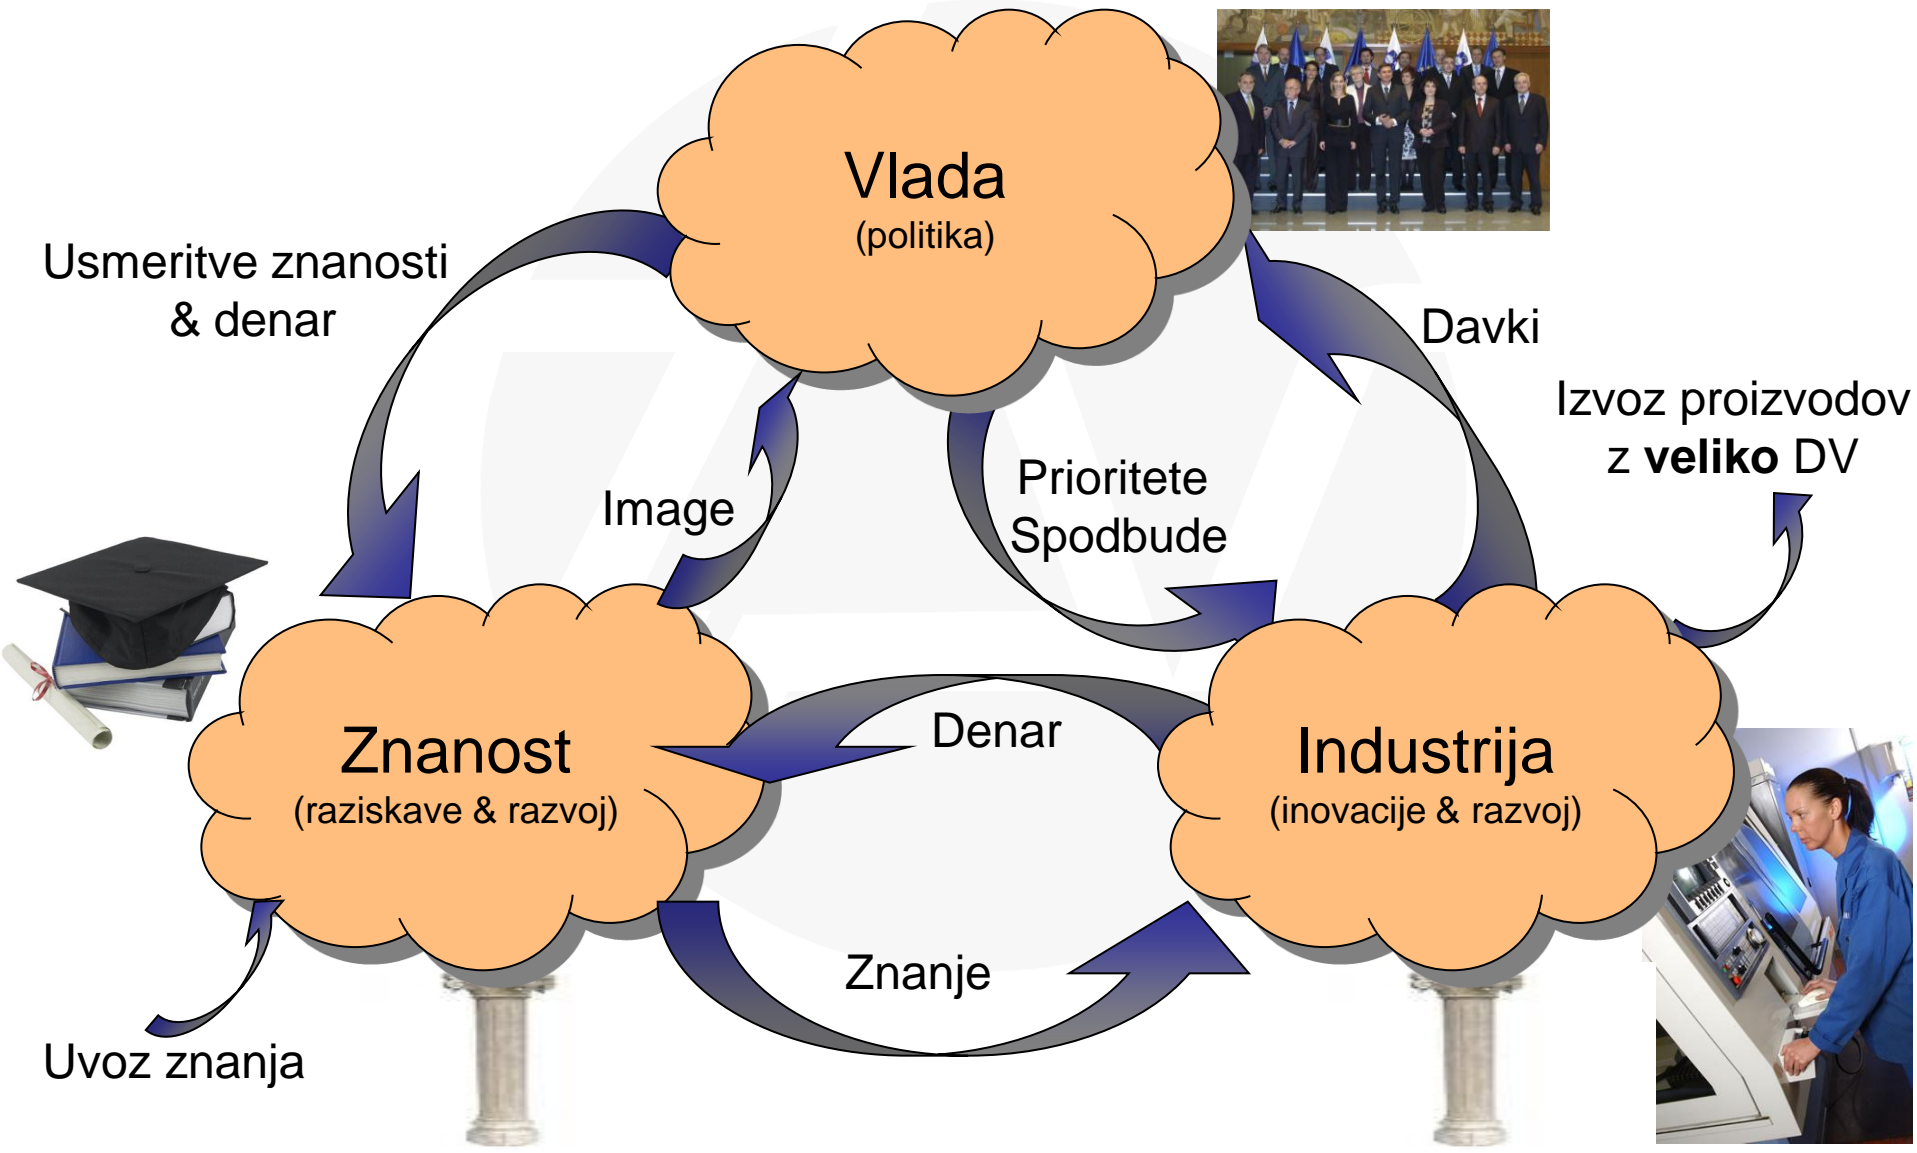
Vlada
(politika)

Usmeritve znanosti & denar

Davki

Izvoz proizvodov z **veliko** DV

Image

Prioritete
Spodbude

Znanost
(raziskave & razvoj)

Denar

Industrija
(inovacije & razvoj)

Znanje

Uvoz znanja